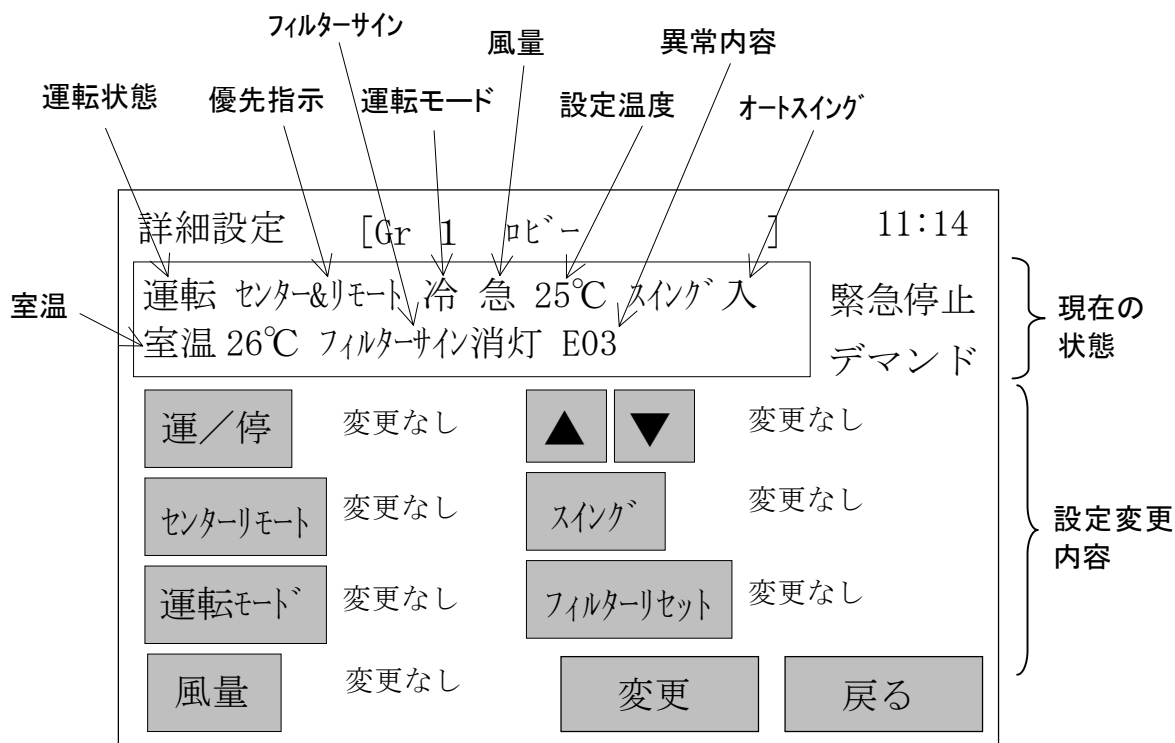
フィルターサイン　風量　異常内容

運転状態　優先指示　運転モード　設定温度　オートスイング

詳細設定　[Gr 1　ロビー　]　11:14

室温

運転　センター&リモート　冷　急　25℃　スイング　入

室温 26℃　フィルターサイン消灯　E03

緊急停止

デマンド

現在の状態

運／停　変更なし　▲　▼　変更なし

センターリモート　変更なし　スイング　変更なし

運転モード　変更なし　フィルターリセット　変更なし

風量　変更なし　変更　戻る

設定変更内容